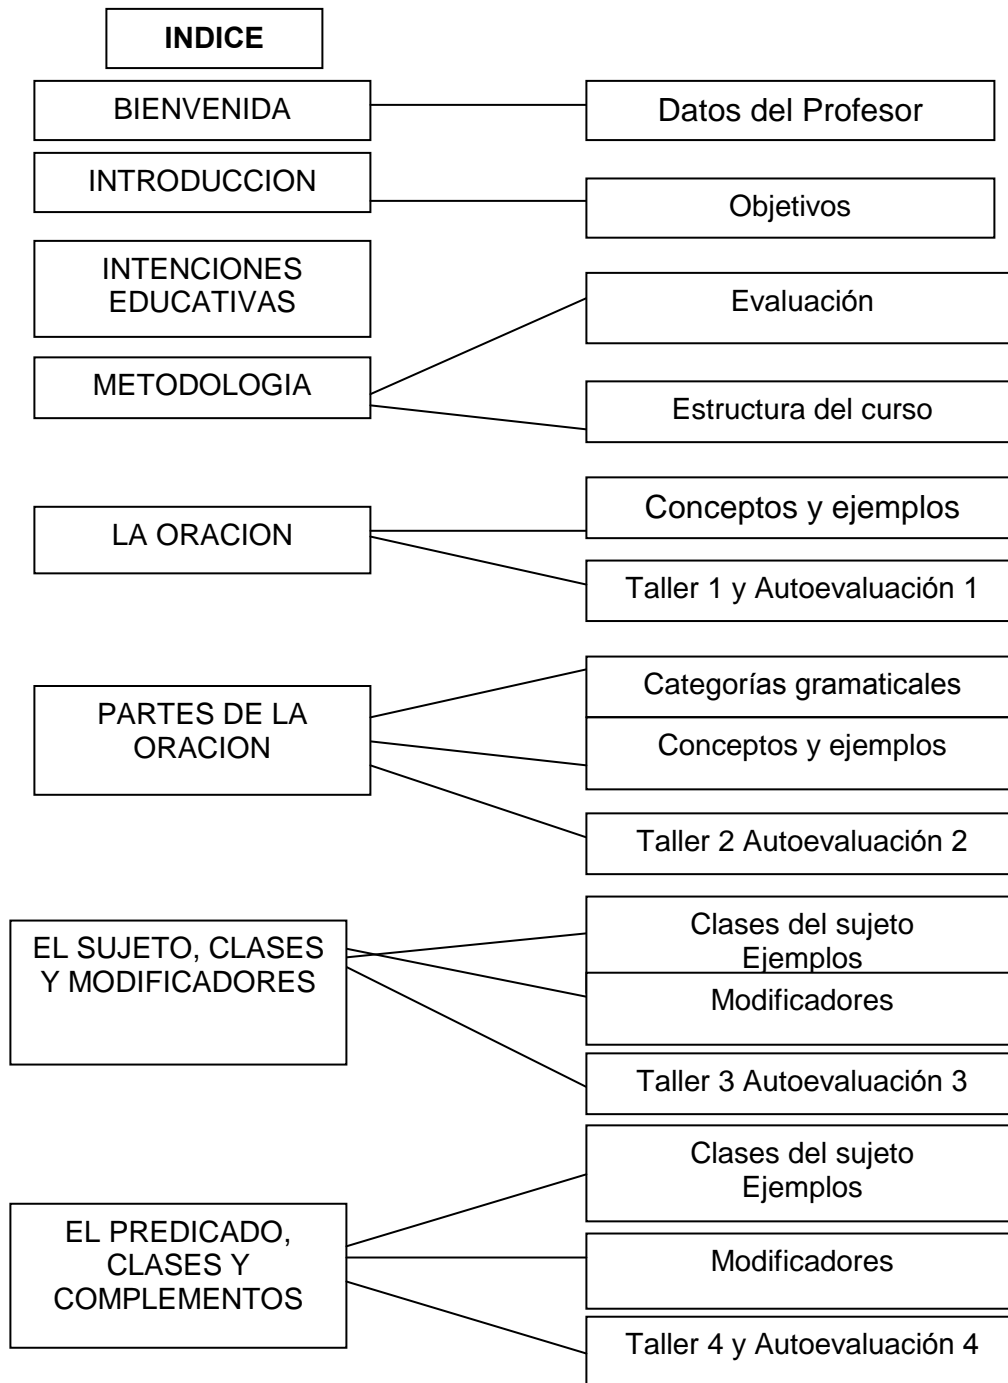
INDICE

BIENVENIDA

Datos del Profesor

INTRODUCCION

Objetivos

INTENCIONES EDUCATIVAS

Evaluación

METODOLOGIA

Estructura del curso

Conceptos y ejemplos

LA ORACION

Taller 1 y Autoevaluación 1

Categorías gramaticales

PARTES DE LA ORACION

Conceptos y ejemplos

Taller 2 Autoevaluación 2

Clases del sujeto Ejemplos

EL SUJETO, CLASES Y MODIFICADORES

Modificadores

Taller 3 Autoevaluación 3

Clases del sujeto Ejemplos

EL PREDICADO, CLASES Y COMPLEMENTOS

Modificadores

Taller 4 y Autoevaluación 4